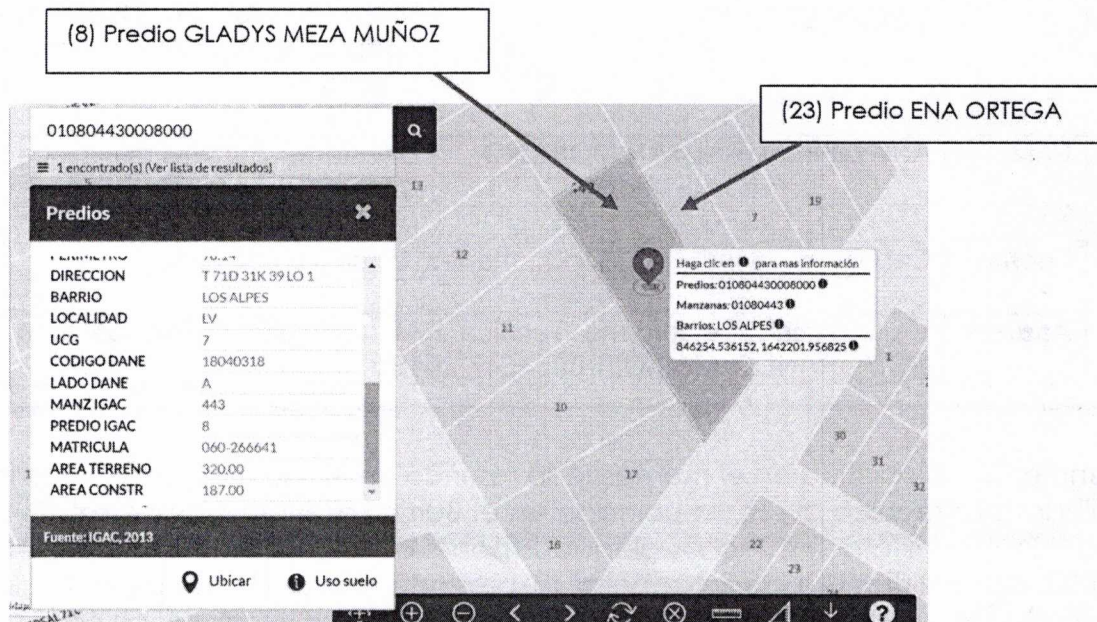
(8) Predio GLADYS MEZA MUÑOZ

(23) Predio ENA ORTEGA

010804430008000

1 encontrado(s) (Ver lista de resultados)

Predios

| | |
|---|---|
| PERIMETRO | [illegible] |
| DIRECCION | T 71D 31K 39 LO 1 |
| BARRIO | LOS ALPES |
| LOCALIDAD | LV |
| UCG | 7 |
| CODIGO DANE | 18040318 |
| LADO DANE | A |
| MANZ IGAC | 443 |
| PREDIO IGAC | 8 |
| MATRICULA | 060-266641 |
| AREA TERRENO | 320.00 |
| AREA CONSTR | 187.00 |

Fuente: IGAC, 2013

Ubicar Uso suelo

13 24 7 19 12 11 10 17 16 22 23 1 30 31 32

Haga clic en para mas información
Predios: 010804430008000
Manzanas: 01080443
Barrios: LOS ALPES
846254.536152, 1642201.956825